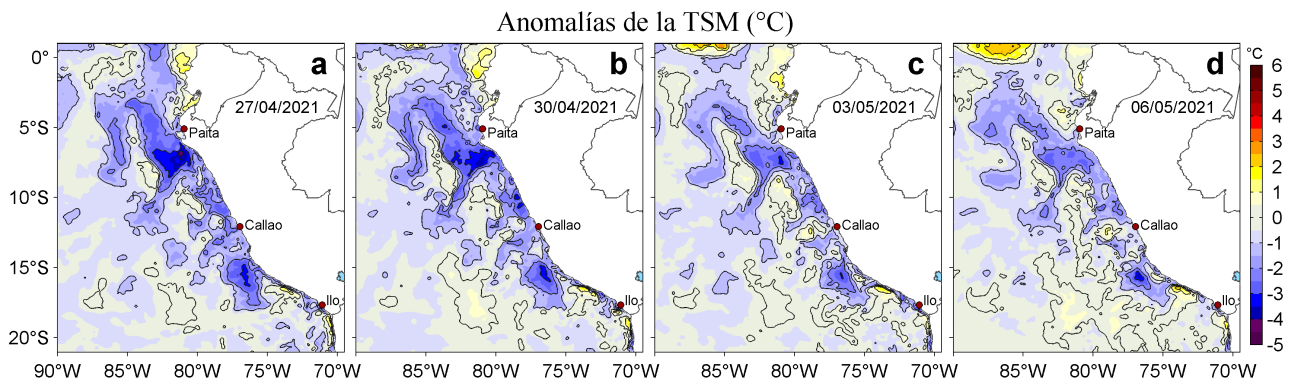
Anomalías de la TSM (°C)

a
27/04/2021
Paita
Callao
Ilo

b
30/04/2021
Paita
Callao
Ilo

c
03/05/2021
Paita
Callao
Ilo

d
06/05/2021
Paita
Callao
Ilo

0°
5°S
10°S
15°S
20°S

90°W 85°W 80°W 75°W 70°W
85°W 80°W 75°W 70°W
85°W 80°W 75°W 70°W
85°W 80°W 75°W 70°W

°C
6
5
4
3
2
1
0
-1
-2
-3
-4
-5